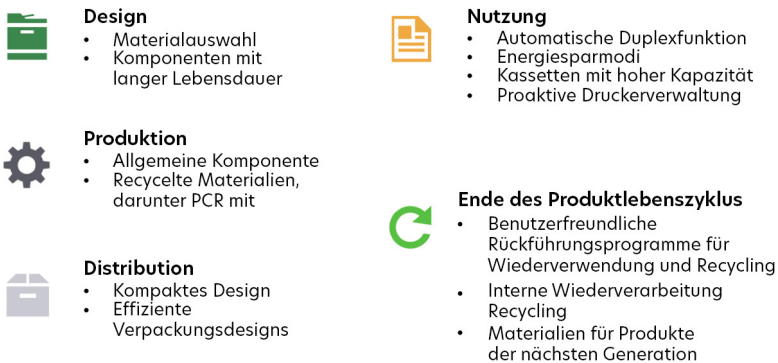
Design
• Materialauswahl
• Komponenten mit langer Lebensdauer

Produktion
• Allgemeine Komponente
• Recycelte Materialien, darunter PCR mit

Distribution
• Kompaktes Design
• Effiziente Verpackungsdesigns

Nutzung
• Automatische Duplexfunktion
• Energiesparmodi
• Kassetten mit hoher Kapazität
• Proaktive Druckerverwaltung

Ende des Produktlebenszyklus
• Benutzerfreundliche Rückführungsprogramme für Wiederverwendung und Recycling
• Interne Wiederverarbeitung Recycling
• Materialien für Produkte der nächsten Generation